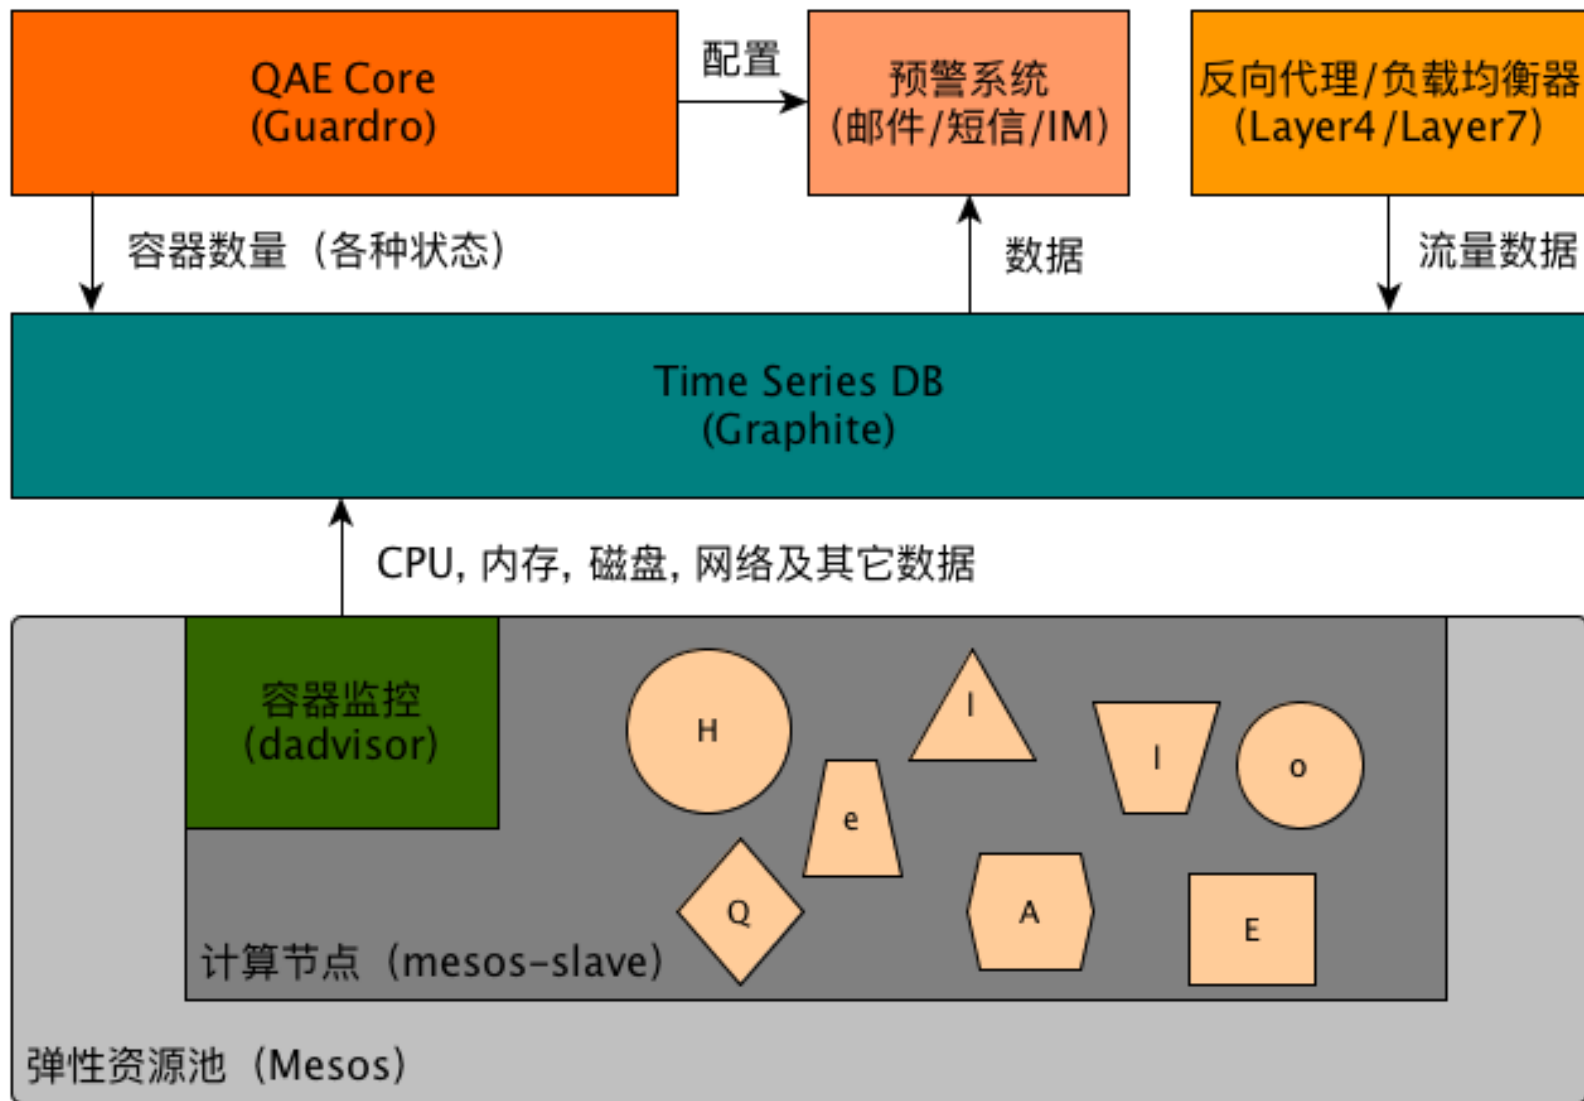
QAE Core
(Guardro)

配置

预警系统
(邮件/短信/IM)

反向代理/负载均衡器
(Layer4 /Layer7)

容器数量（各种状态）

数据

流量数据

Time Series DB
(Graphite)

CPU，内存，磁盘，网络及其它数据

容器监控
(dadvisor)

H

I

e

l

o

Q

A

E

计算节点（mesos-slave）

弹性资源池（Mesos）